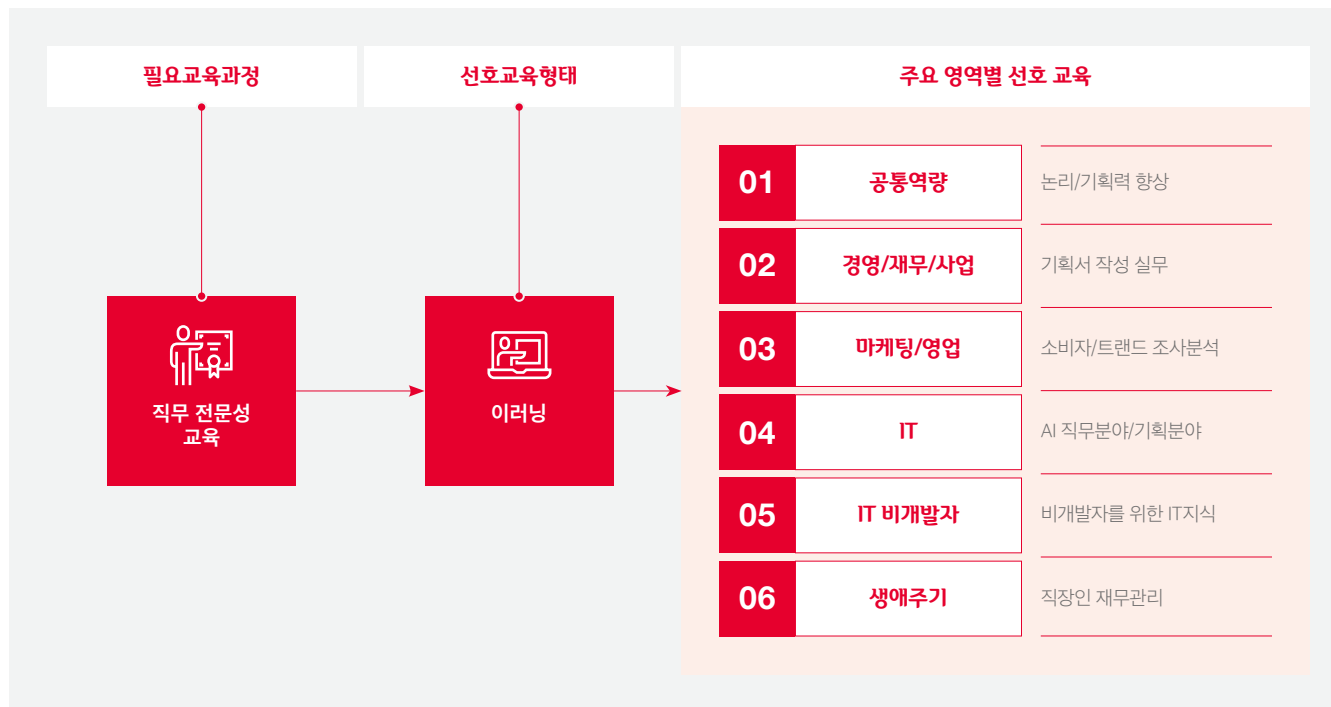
필요교육과정

선호교육형태

주요 영역별 선호 교육

직무 전문성 교육

이러닝

| | | |
|---|---|---|
| 01 | 공통역량 | 논리/기획력 향상 |
| 02 | 경영/재무/사업 | 기획서 작성 실무 |
| 03 | 마케팅/영업 | 소비자/트랜드 조사분석 |
| 04 | IT | AI 직무분야/기획분야 |
| 05 | IT 비개발자 | 비개발자를 위한 IT지식 |
| 06 | 생애주기 | 직장인 재무관리 |